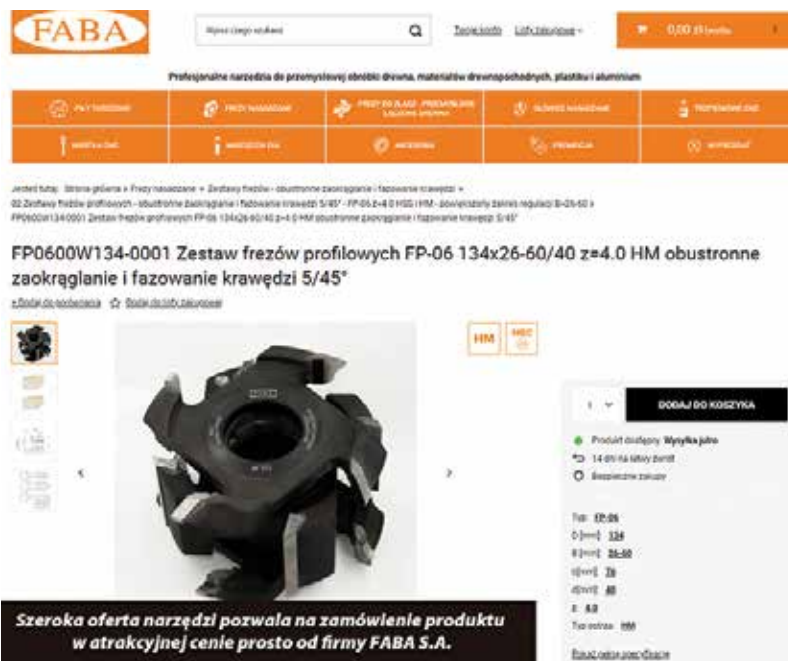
FABA

Wpisz czego szukasz

Twoje konto Listy zakupowe

0,00 zł brutto

Profesjonalne narzędzia do przemysłowej obróbki drewna, materiałów drewnopochodnych, plastiku i aluminium

PIŁY TARCZOWE
FREZY NASADZANE
FREZY DO ZŁĄCZ - PRZEDŁUŻANIE
NOŻE STRUGARSKIE
TRZPIENIOWE
WIERTŁA
AKCESORIA
PROMOCJA
WYPRZEDAŻ

Jesteś tutaj: Strona główna » Frezy nasadzane » Zestawy frezów - obustronne zaokrąglanie i fazowanie krawędzi » 02 Zestawy frezów profilowych - obustronne zaokrąglanie i fazowanie krawędzi 5/45° - FP-06 z=4.0 HSS i HM - powiększony zakres regulacji B=26-60 » FP0600W134-0001 Zestaw frezów profilowych FP-06 134x26-60/40 z=4.0 HM obustronne zaokrąglanie i fazowanie krawędzi 5/45°

FP0600W134-0001 Zestaw frezów profilowych FP-06 134x26-60/40 z=4.0 HM obustronne zaokrąglanie i fazowanie krawędzi 5/45°

Dodaj do porównania Dodaj do listy zakupowej

HM MEC

1

DODAJ DO KOSZYKA

Produkt dostępny Wysyłka jutro
14 dni na łatwy zwrot
Bezpieczne zakupy

Typ: FP-06
D [mm]: 134
B [mm]: 26-60
d [mm]: 7a
d [mm]: 40
z: 4.0
Typ ostrza: HM

Pokaż pełną specyfikację

Szeroka oferta narzędzi pozwala na zamówienie produktu w atrakcyjnej cenie prosto od firmy FABA S.A.